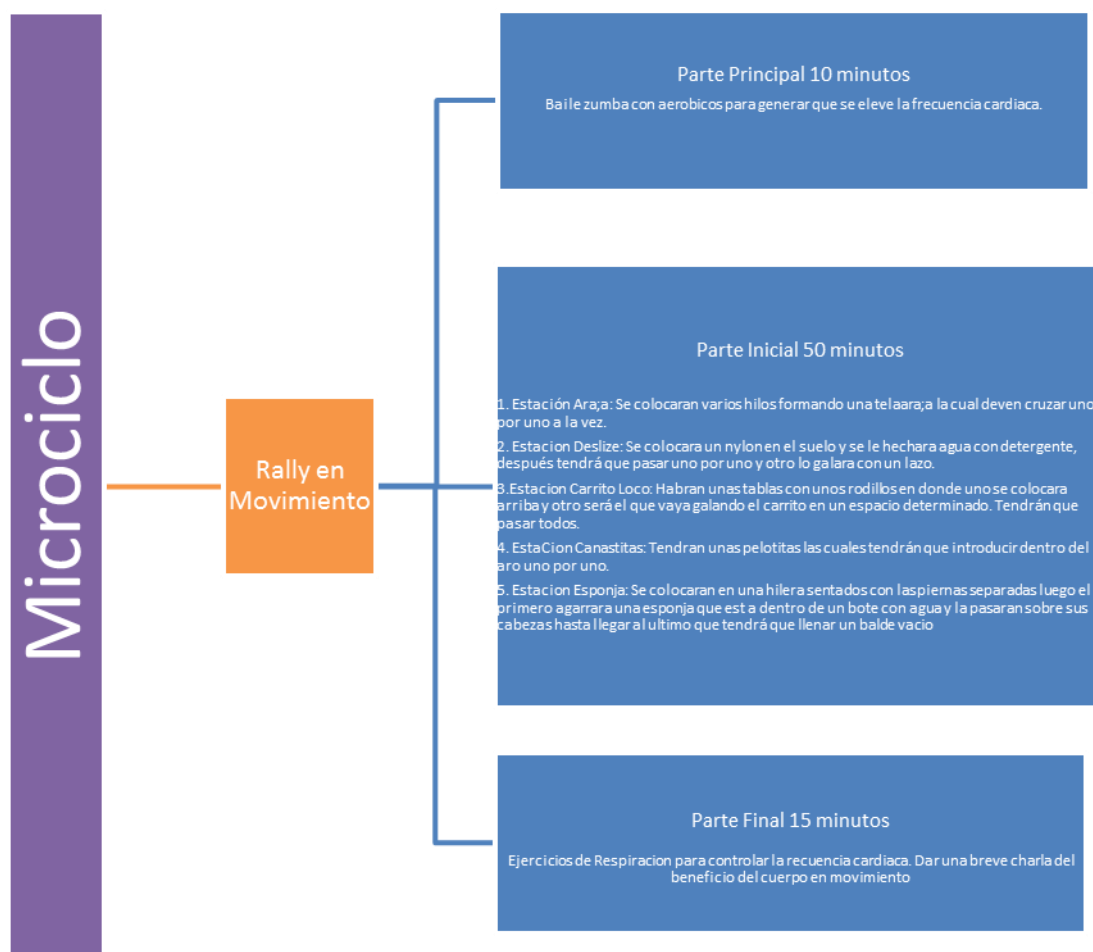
Microciclo

Rally en Movimiento

Parte Principal 10 minutos

Baile zumba con aerobicos para generar que se eleve la frecuencia cardiaca.

Parte Inicial 50 minutos

1. Estación Ara;a: Se colocaran varios hilos formando una telaara;a la cual deven cruzar uno por uno a la vez.

2. Estacion Deslize: Se colocara un nylon en el suelo y se le hechara agua con detergente, después tendrá que pasar uno por uno y otro lo galara con un lazo.

3.Estacion Carrito Loco: Habran unas tablas con unos rodillos en donde uno se colocara arriba y otro será el que vaya galando el carrito en un espacio determinado. Tendrán que pasar todos.

4. EstaCion Canastitas: Tendran unas pelotitas las cuales tendrán que introducir dentro del aro uno por uno.

5. Estacion Esponja: Se colocaran en una hilera sentados con las piernas separadas luego el primero agarrara una esponja que est a dentro de un bote con agua y la pasaran sobre sus cabezas hasta llegar al ultimo que tendrá que llenar un balde vacio

Parte Final 15 minutos

Ejercicios de Respiracion para controlar la recuencia cardiaca. Dar una breve charla del beneficio del cuerpo en movimiento